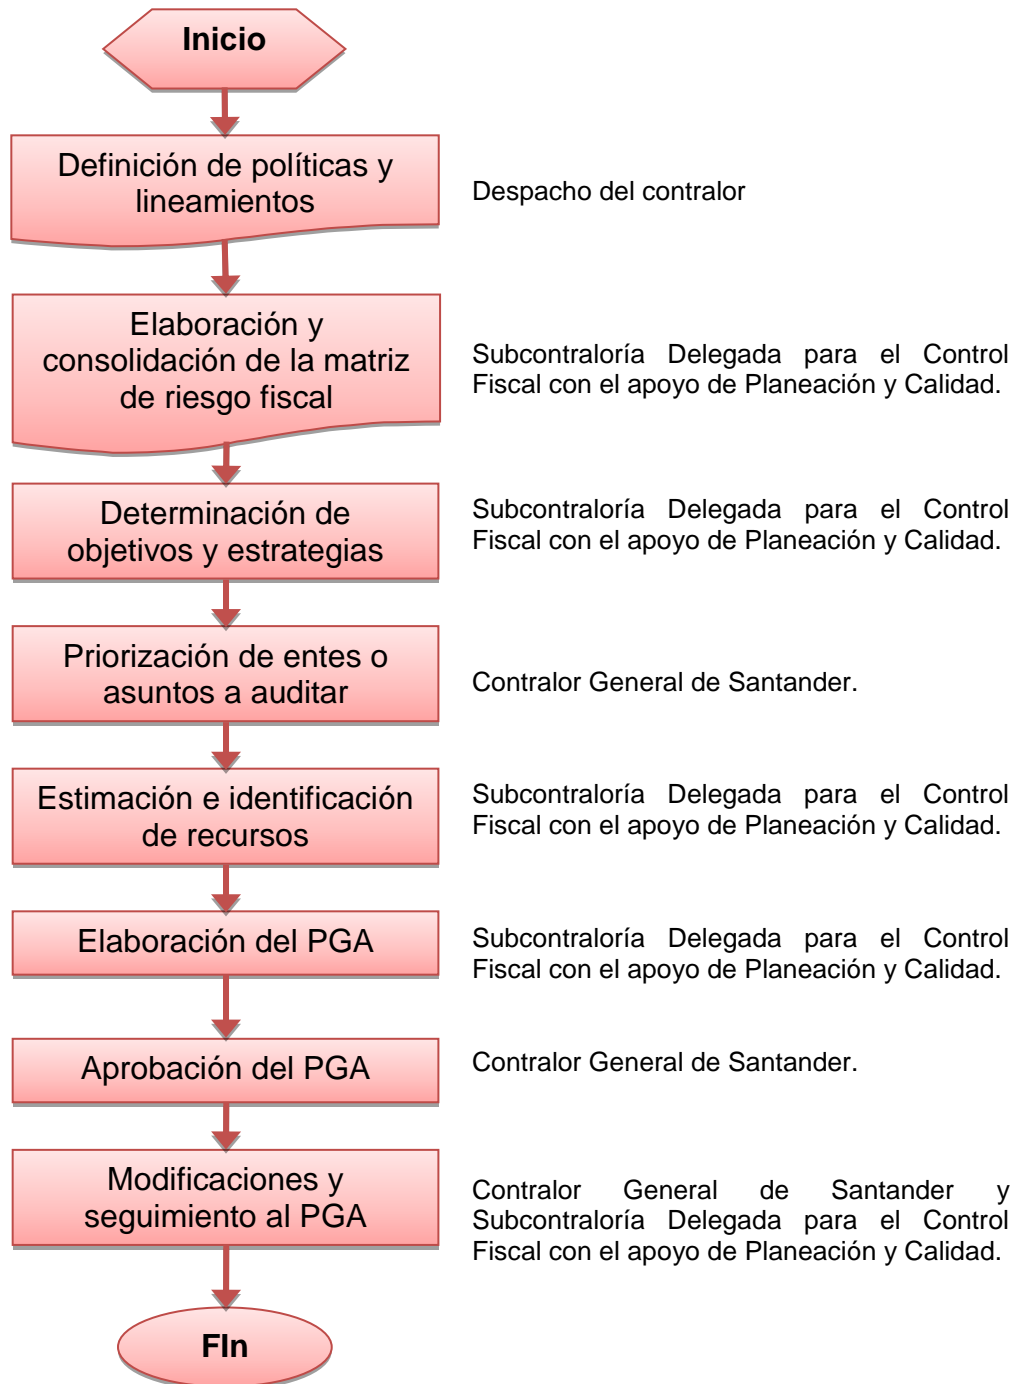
Inicio

Definición de políticas y lineamientos

Despacho del contralor

Elaboración y consolidación de la matriz de riesgo fiscal

Subcontraloría Delegada para el Control Fiscal con el apoyo de Planeación y Calidad.

Determinación de objetivos y estrategias

Subcontraloría Delegada para el Control Fiscal con el apoyo de Planeación y Calidad.

Priorización de entes o asuntos a auditar

Contralor General de Santander.

Estimación e identificación de recursos

Subcontraloría Delegada para el Control Fiscal con el apoyo de Planeación y Calidad.

Elaboración del PGA

Subcontraloría Delegada para el Control Fiscal con el apoyo de Planeación y Calidad.

Aprobación del PGA

Contralor General de Santander.

Modificaciones y seguimiento al PGA

Contralor General de Santander y Subcontraloría Delegada para el Control Fiscal con el apoyo de Planeación y Calidad.

FIn